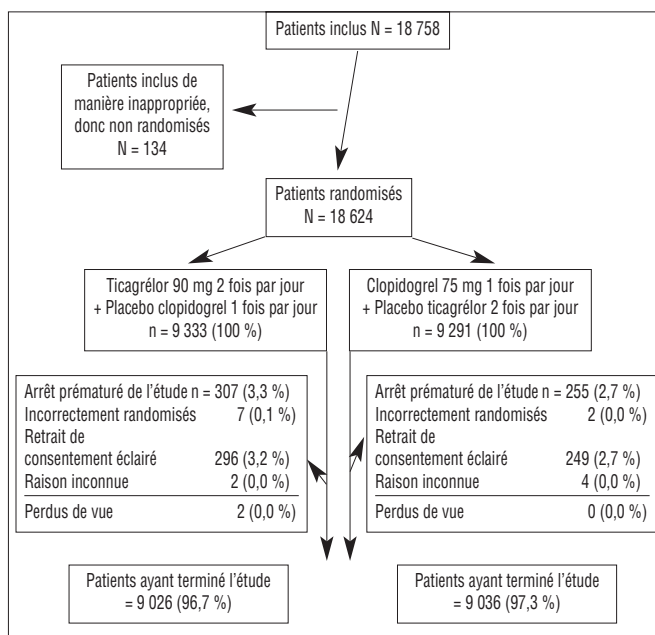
Patients inclus N = 18 758

Patients inclus de manière inappropriée, donc non randomisés N = 134

Patients randomisés N = 18 624

Ticagrélor 90 mg 2 fois par jour + Placebo clopidogrel 1 fois par jour n = 9 333 (100 %)

Clopidogrel 75 mg 1 fois par jour + Placebo ticagrélor 2 fois par jour n = 9 291 (100 %)

Arrêt prématuré de l'étude n = 307 (3,3 %)
Incorrectement randomisés 7 (0,1 %)
Retrait de consentement éclairé 296 (3,2 %)
Raison inconnue 2 (0,0 %)
Perdus de vue 2 (0,0 %)

Arrêt prématuré de l'étude n = 255 (2,7 %)
Incorrectement randomisés 2 (0,0 %)
Retrait de consentement éclairé 249 (2,7 %)
Raison inconnue 4 (0,0 %)
Perdus de vue 0 (0,0 %)

Patients ayant terminé l'étude = 9 026 (96,7 %)

Patients ayant terminé l'étude = 9 036 (97,3 %)